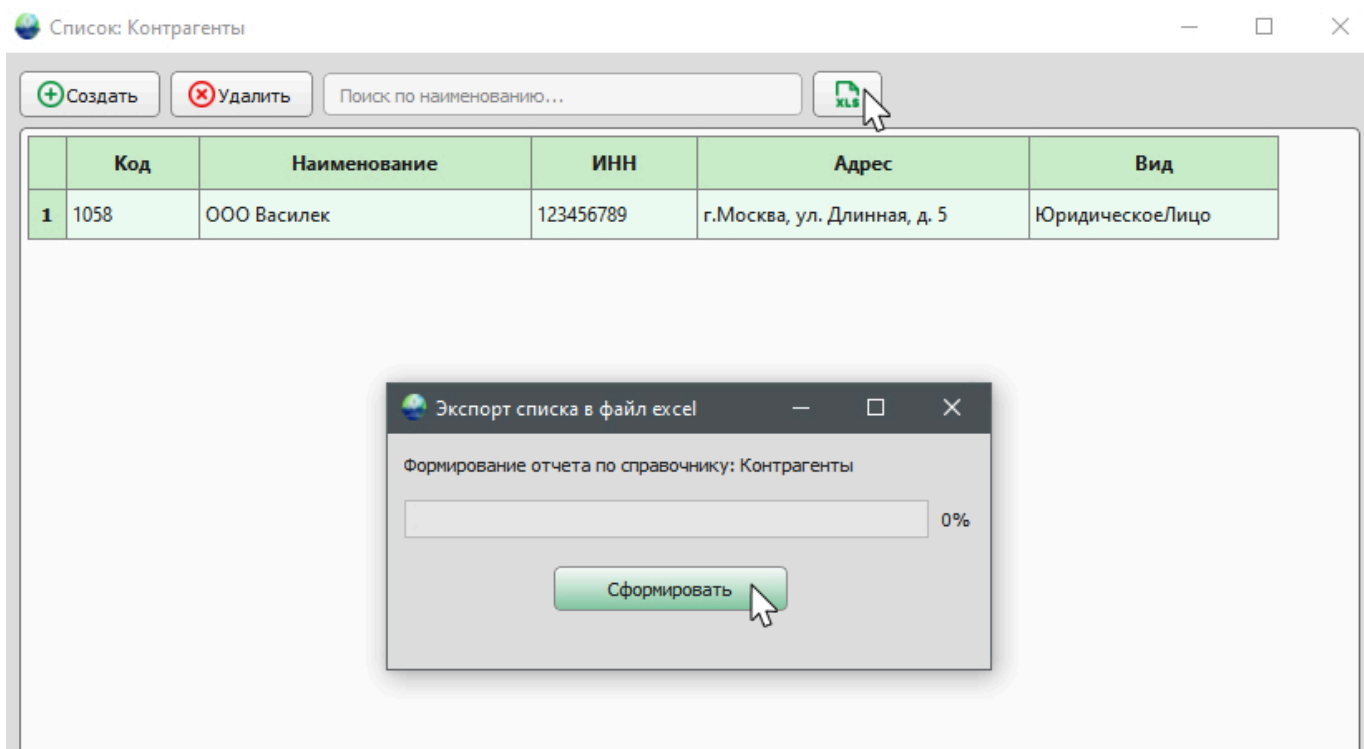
Список: Контрагенты

Создать
Удалить
Поиск по наименованию...
XLS

| | Код | Наименование | ИНН | Адрес | Вид |
|---|---|---|---|---|---|
| 1 | 1058 | ООО Василек | 123456789 | г.Москва, ул. Длинная, д. 5 | ЮридическоеЛицо |

Экспорт списка в файл excel

Формирование отчета по справочнику: Контрагенты

0%

Сформировать